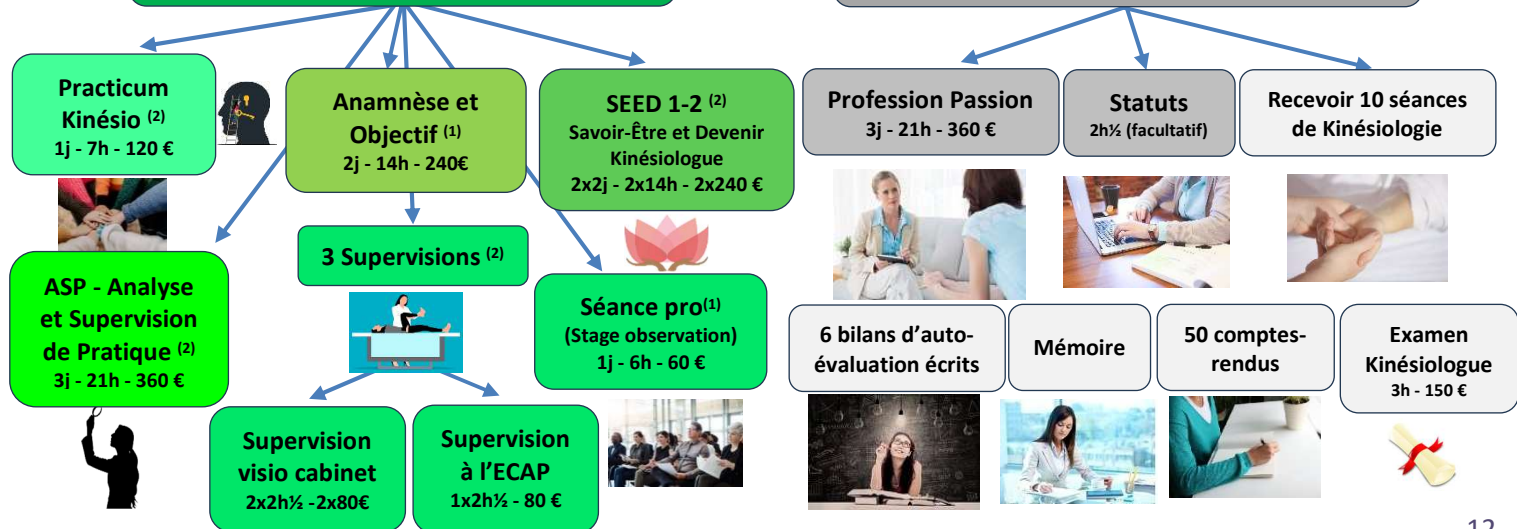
Practicum Kinésio $^{(2)}$
1j - 7h - 120 €

Anamnèse et Objectif $^{(1)}$
2j - 14h - 240€

SEED 1-2 $^{(2)}$
Savoir-Être et Devenir Kinésiologue
2x2j - 2x14h - 2x240 €

ASP - Analyse et Supervision de Pratique $^{(2)}$
3j - 21h - 360 €

3 Supervisions $^{(2)}$

Séance pro$^{(1)}$
(Stage observation)
1j - 6h - 60 €

Supervision visio cabinet
2x2h½ -2x80€

Supervision à l'ECAP
1x2h½ - 80 €

Profession Passion
3j - 21h - 360 €

Statuts
2h½ (facultatif)

Recevoir 10 séances de Kinésiologie

6 bilans d'auto-évaluation écrits

Mémoire

50 comptes-rendus

Examen Kinésiologue
3h - 150 €

12